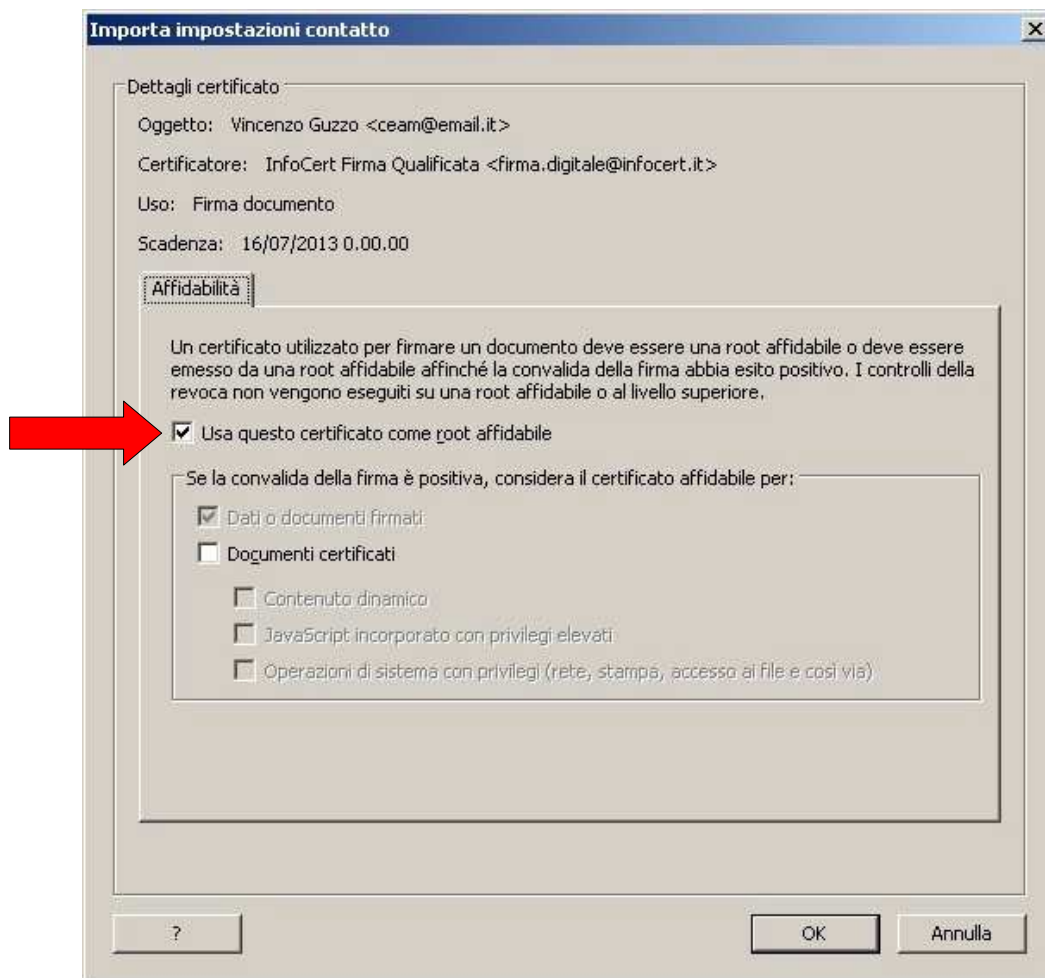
Importa impostazioni contatto

X

Dettagli certificato

Oggetto: Vincenzo Guzzo <ceam@email.it>

Certificatore: InfoCert Firma Qualificata <firma.digitale@infocert.it>

Uso: Firma documento

Scadenza: 16/07/2013 0.00.00

Affidabilità

Un certificato utilizzato per firmare un documento deve essere una root affidabile o deve essere emesso da una root affidabile affinché la convalida della firma abbia esito positivo. I controlli della revoca non vengono eseguiti su una root affidabile o al livello superiore.

Usa questo certificato come root affidabile

Se la convalida della firma è positiva, considera il certificato affidabile per:

Dati o documenti firmati

Documenti certificati

Contenuto dinamico

JavaScript incorporato con privilegi elevati

Operazioni di sistema con privilegi (rete, stampa, accesso ai file e così via)

?

OK

Annulla